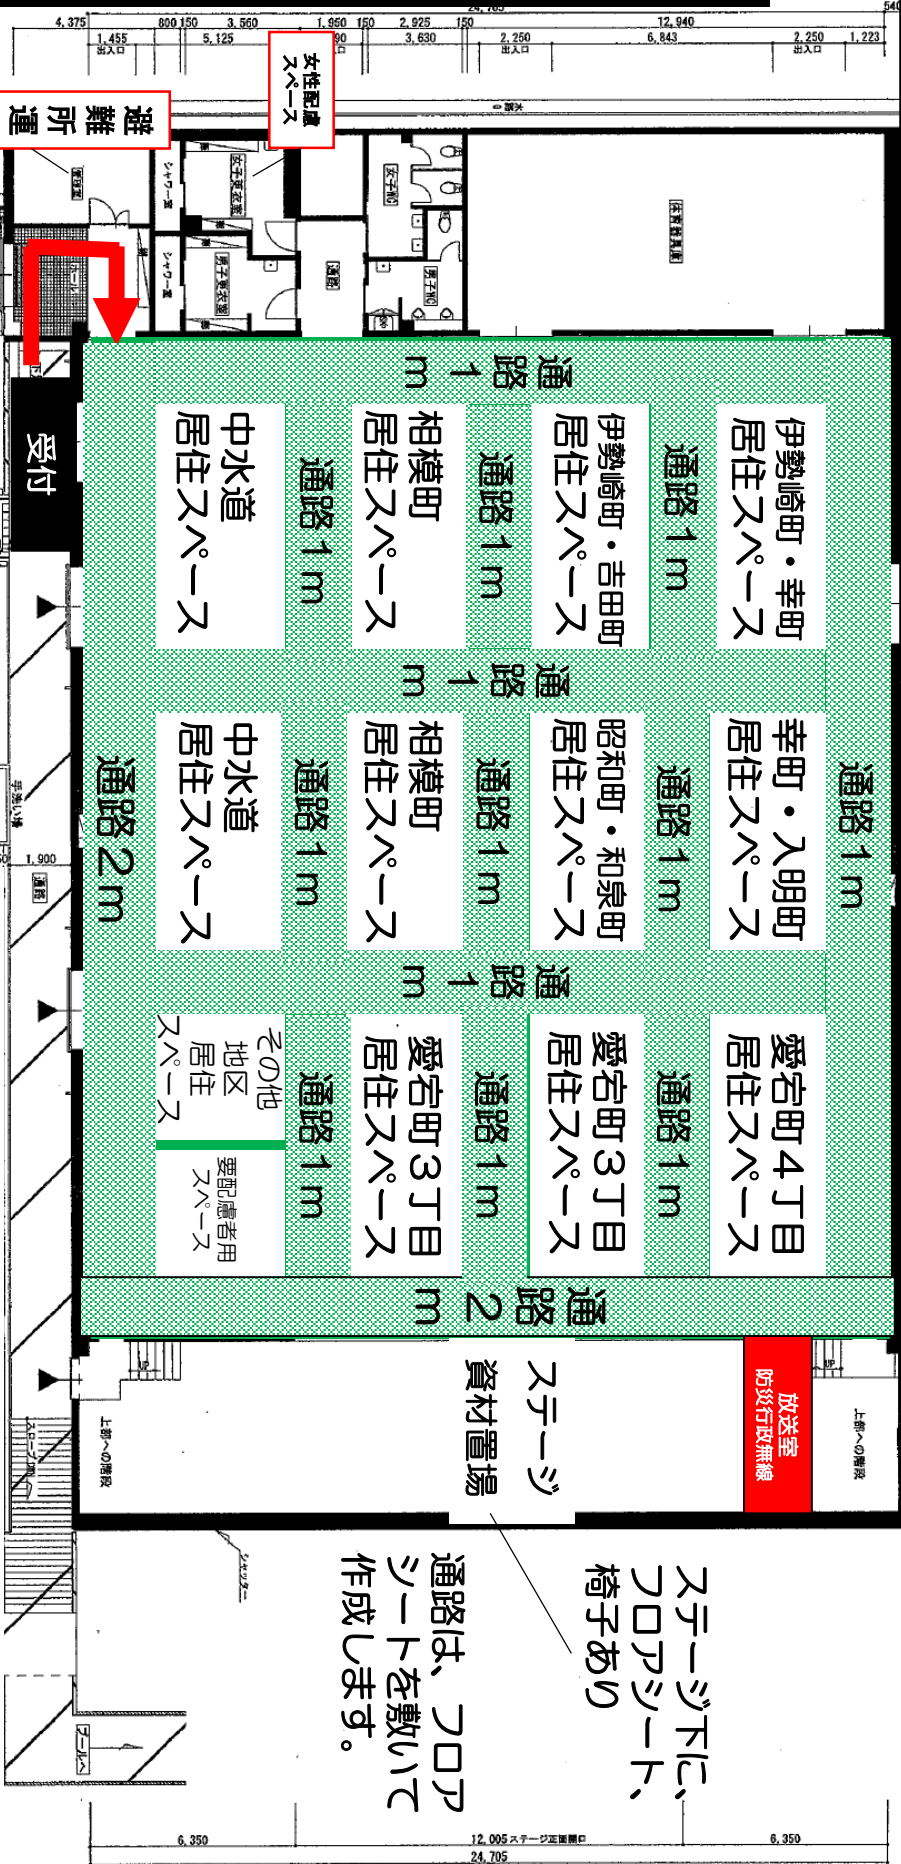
4,375
800 150
3,560
1,950 150
2,925
150
12,940
1,455
5,125
90
3,630
2,250
6,843
2,250
1,223
出入口
出入口
出入口

女性配慮スペース

避難所運

通路1m

伊勢崎町・幸町
居住スペース

通路1m

伊勢崎町・吉田町
居住スペース

通路1m

相模町
居住スペース

通路1m

中水道
居住スペース

受付

通路1m

幸町・入明町
居住スペース

通路1m

昭和町・和泉町
居住スペース

通路1m

相模町
居住スペース

通路1m

中水道
居住スペース

通路2m

通路1m

愛宕町4丁目
居住スペース

通路1m

愛宕町3丁目
居住スペース

通路1m

愛宕町3丁目
居住スペース

通路1m

その他
地区
居住
スペース

要配慮者用
スペース

通路2m

ステージ
資材置場

放送室
防災行政無線

上部への階段
上部への階段

ステージ下に、フロアシート、椅子あり

通路は、フロアシートを敷いて作成します。

1,900
6,350
12,005 ステージ正面開口
6,350
24,705